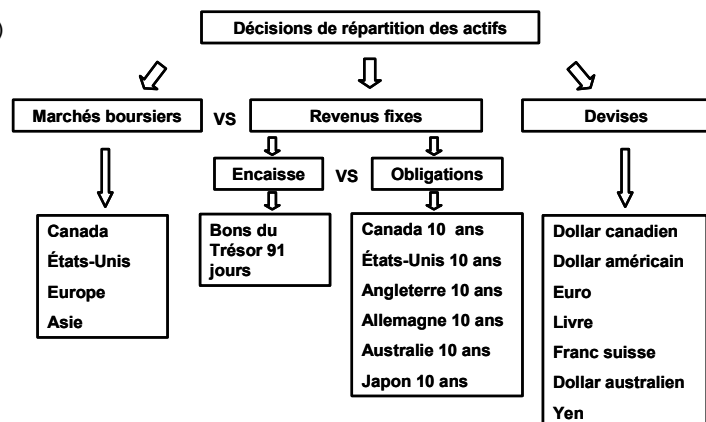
Décisions de répartition des actifs

Marchés boursiers

VS

Revenus fixes

Devises

Encaisse

VS

Obligations

Canada
États-Unis
Europe
Asie

Bons du Trésor 91 jours

Canada 10 ans
États-Unis 10 ans
Angleterre 10 ans
Allemagne 10 ans
Australie 10 ans
Japon 10 ans

Dollar canadien
Dollar américain
Euro
Livre
Franc suisse
Dollar australien
Yen